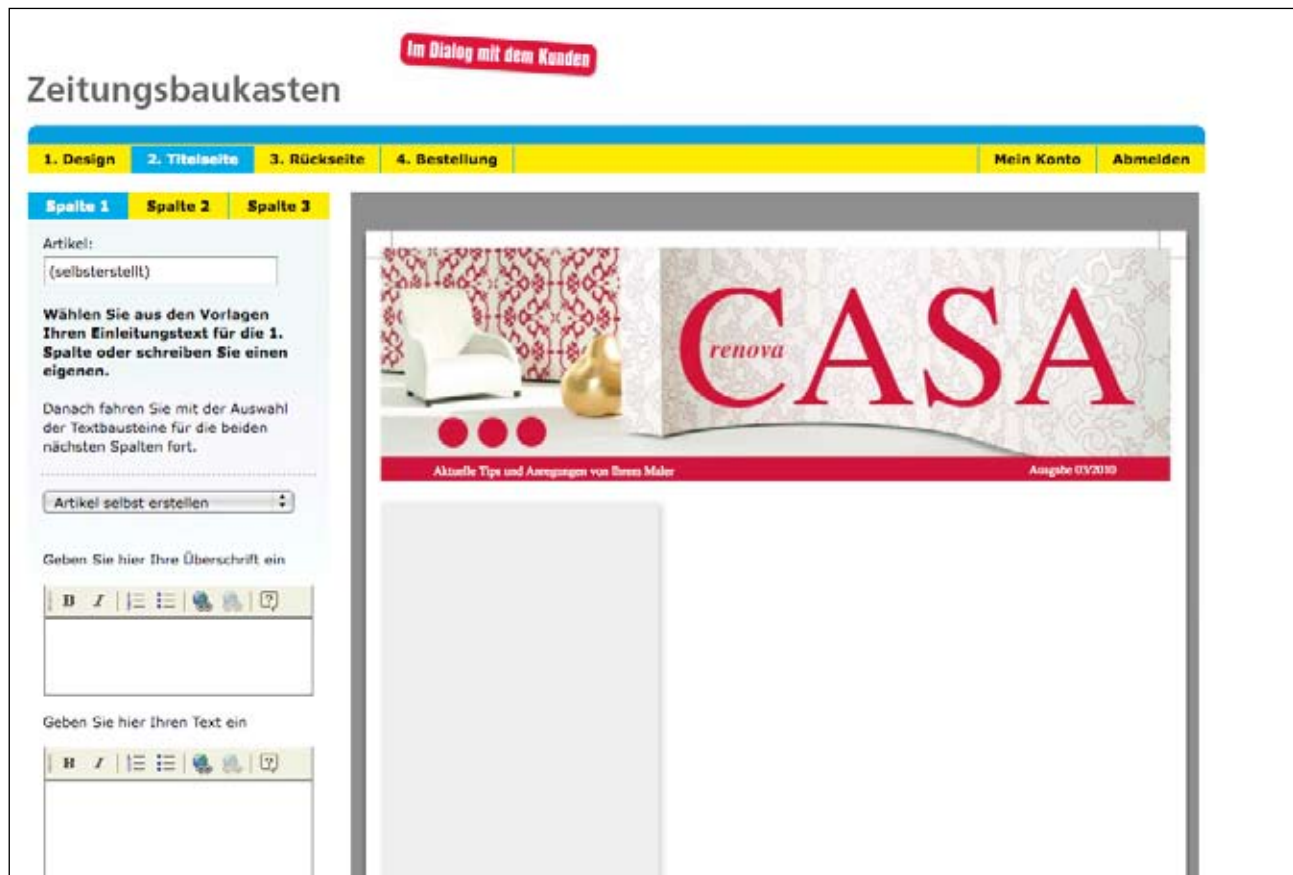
Im Dialog mit dem Kunden

Zeitungsbaukasten

1. Design | 2. Titelseite | 3. Rückseite | 4. Bestellung | Mein Konto | Abmelden

Spalte 1 | Spalte 2 | Spalte 3

Artikel:

(selbsterstellt)

Wählen Sie aus den Vorlagen Ihren Einleitungstext für die 1. Spalte oder schreiben Sie einen eigenen.

Danach fahren Sie mit der Auswahl der Textbausteine für die beiden nächsten Spalten fort.

Artikel selbst erstellen

Geben Sie hier Ihre Überschrift ein

B I

Geben Sie hier Ihren Text ein

B I

renova CASA

Aktuelle Tips und Anregungen von Ihrem Maler

Ausgabe 03/2010